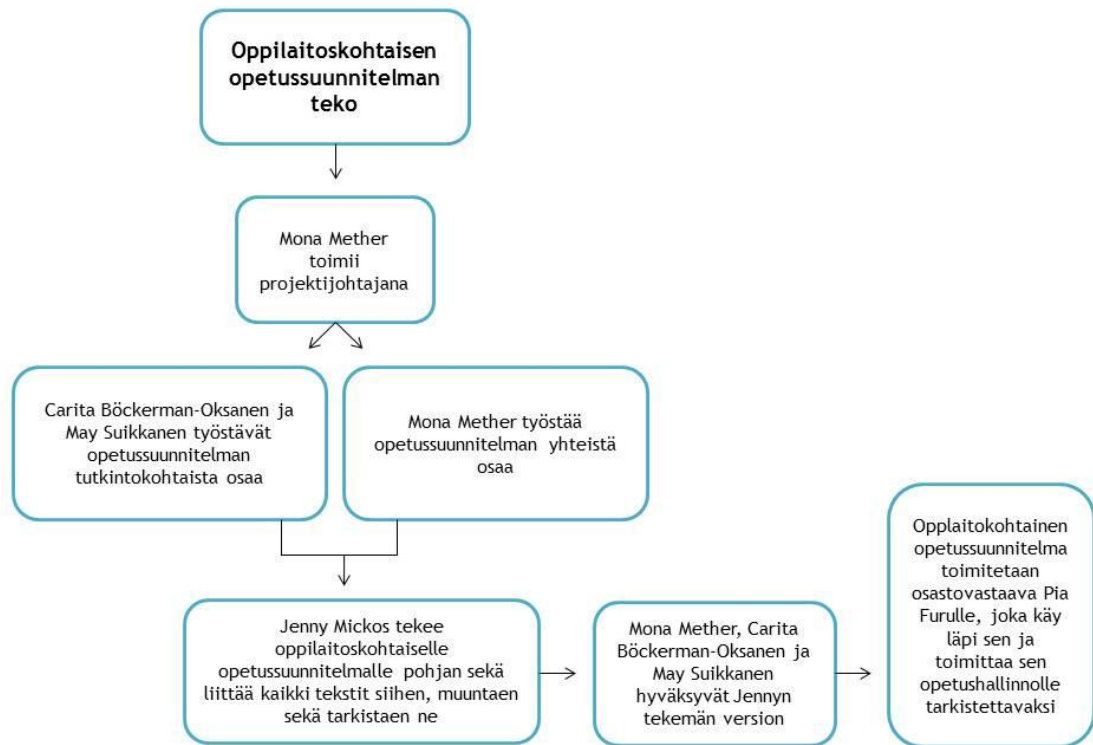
Oppilaitoskohtaisen opetussuunnitelman teko

Mona Mether toimii projektijohtajana

Carita Böckerman-Oksanen ja May Suikkanen työstävät opetussuunnitelman tutkintokohtaista osaa

Mona Mether työstää opetussuunnitelman yhteistä osaa

Jenny Mickos tekee oppilaitoskohtaiselle opetussuunnitelmalle pohjan sekä liittää kaikki tekstit siihen, muuntaen sekä tarkistaen ne

Mona Mether, Carita Böckerman-Oksanen ja May Suikkanen hyväksyvät Jennyn tekemän version

Opplaitokohtainen opetussuunnitelma toimitetaan osastovastaava Pia Furulle, joka käy läpi sen ja toimittaa sen opetushallinnolle tarkistettavaksi